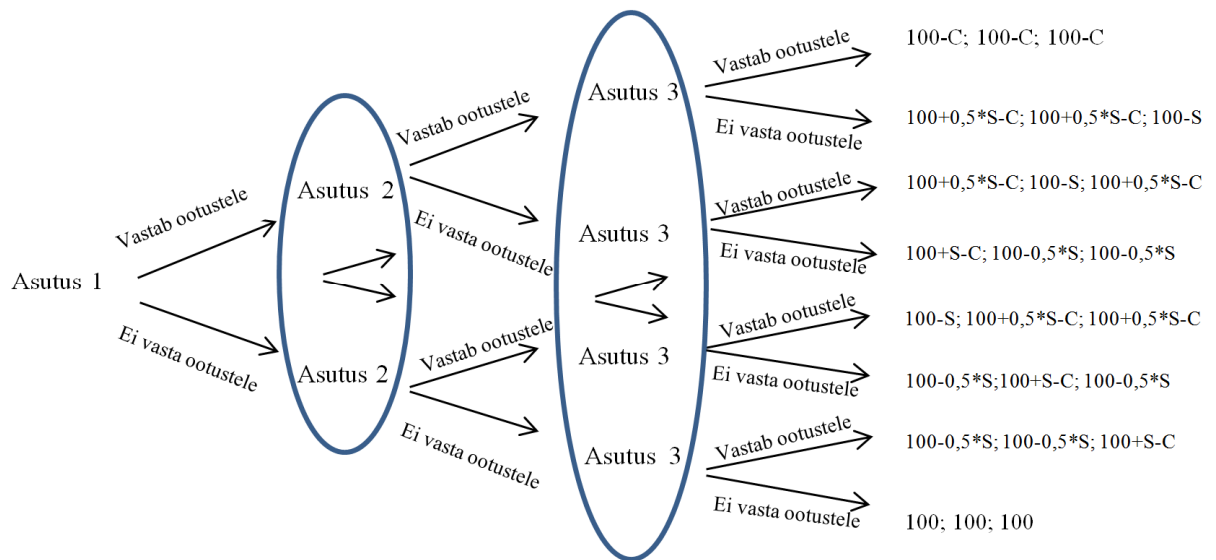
Asutus 1

Vastab ootustele

Ei vasta ootustele

Asutus 2

Asutus 2

Vastab ootustele

Ei vasta ootustele

Vastab ootustele

Ei vasta ootustele

Asutus 3

Asutus 3

Asutus 3

Asutus 3

Vastab ootustele

Ei vasta ootustele

Vastab ootustele

Ei vasta ootustele

Vastab ootustele

Ei vasta ootustele

Vastab ootustele

Ei vasta ootustele

100-C; 100-C; 100-C

100+0,5*S-C; 100+0,5*S-C; 100-S

100+0,5*S-C; 100-S; 100+0,5*S-C

100+S-C; 100-0,5*S; 100-0,5*S

100-S; 100+0,5*S-C; 100+0,5*S-C

100-0,5*S;100+S-C; 100-0,5*S

100-0,5*S; 100-0,5*S; 100+S-C

100; 100; 100